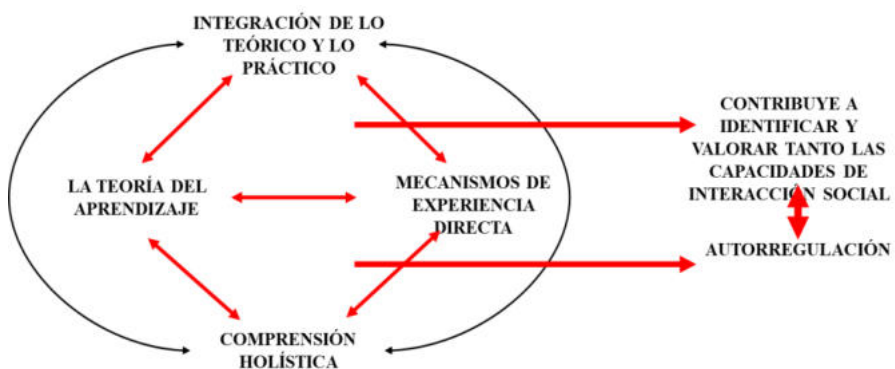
INTEGRACIÓN DE LO TEÓRICO Y LO PRÁCTICO

LA TEORÍA DEL APRENDIZAJE

MECANISMOS DE EXPERIENCIA DIRECTA

COMPRENSIÓN HOLÍSTICA

CONTRIBUYE A IDENTIFICAR Y VALORAR TANTO LAS CAPACIDADES DE INTERACCIÓN SOCIAL

AUTORREGULACIÓN